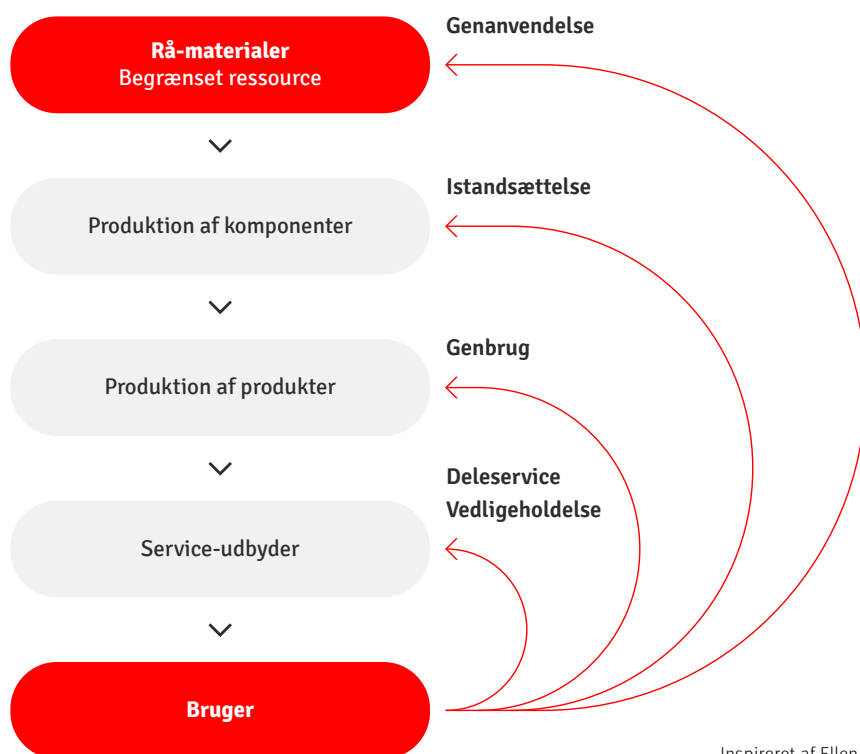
Rå-materialer
Begrænset ressource

Genanvendelse

Produktion af komponenter

Istandsættelse

Produktion af produkter

Genbrug

Service-udbyder

Deleservice
Vedligeholdelse

Bruger

Inspireret af Ellen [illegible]